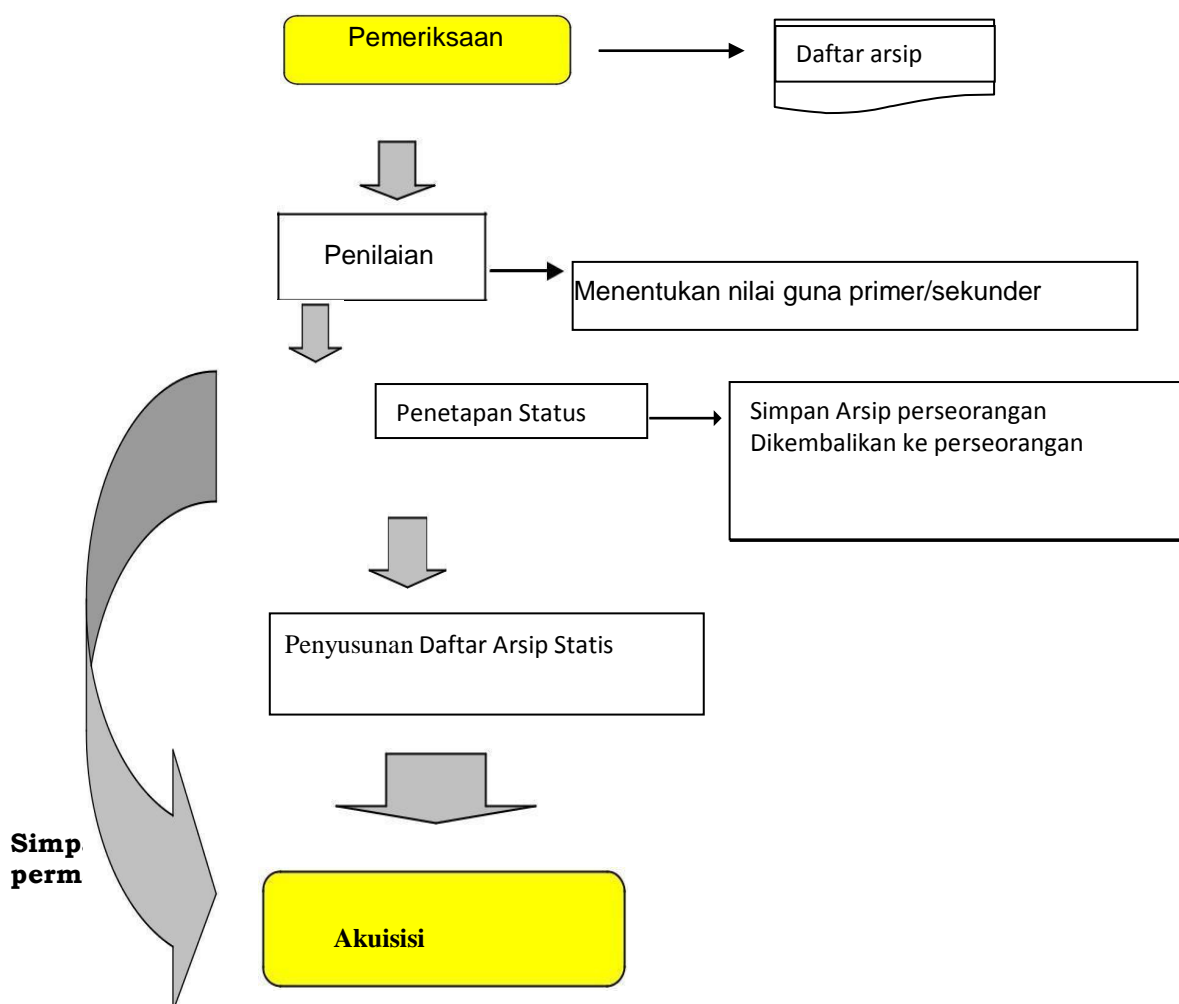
Pemeriksaan

Daftar arsip

Penilaian

Menentukan nilai guna primer/sekunder

Penetapan Status

Simpan Arsip perseorangan
Dikembalikan ke perseorangan

Penyusunan Daftar Arsip Statis

Simp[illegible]
perm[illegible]

Akuisisi